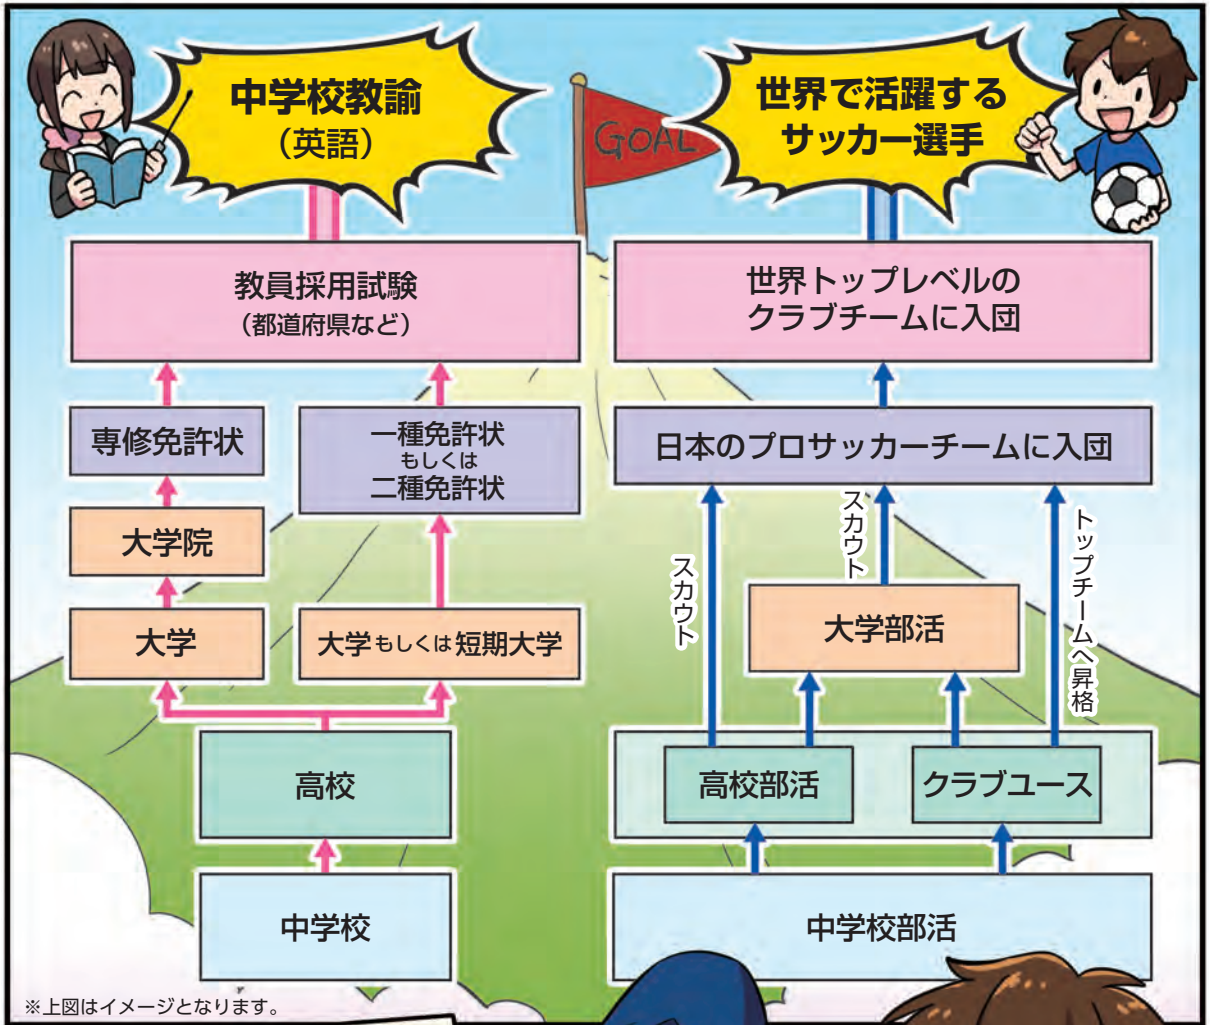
中学校教諭
（英語）

GOAL

世界で活躍する
サッカー選手

教員採用試験
（都道府県など）

専修免許状

一種免許状
もしくは
二種免許状

大学院

大学

大学もしくは短期大学

高校

中学校

世界トップレベルの
クラブチームに入団

日本のプロサッカーチームに入団

スカウト

スカウト

トップチームへ昇格

大学部活

高校部活

クラブユース

中学校部活

※上図はイメージとなります。